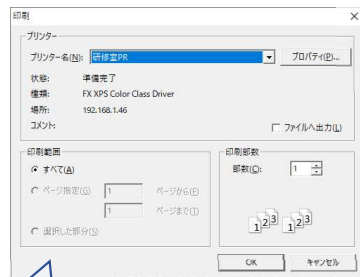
印刷

プリンター

プリンター名(N): 研修室PR

プロパティ(P)...

状態: 準備完了

種類: FX XPS Color Class Driver

場所: 192.168.1.46

コメント:

ファイルへ出力(L)

印刷範囲

すべて(A)

ページ指定(G) 1 ページから(F)

1 ページまで(T)

選択した部分(S)

印刷部数

部数(C): 1

$1^{2^3}$ $1^{2^3}$

OK

キャンセル